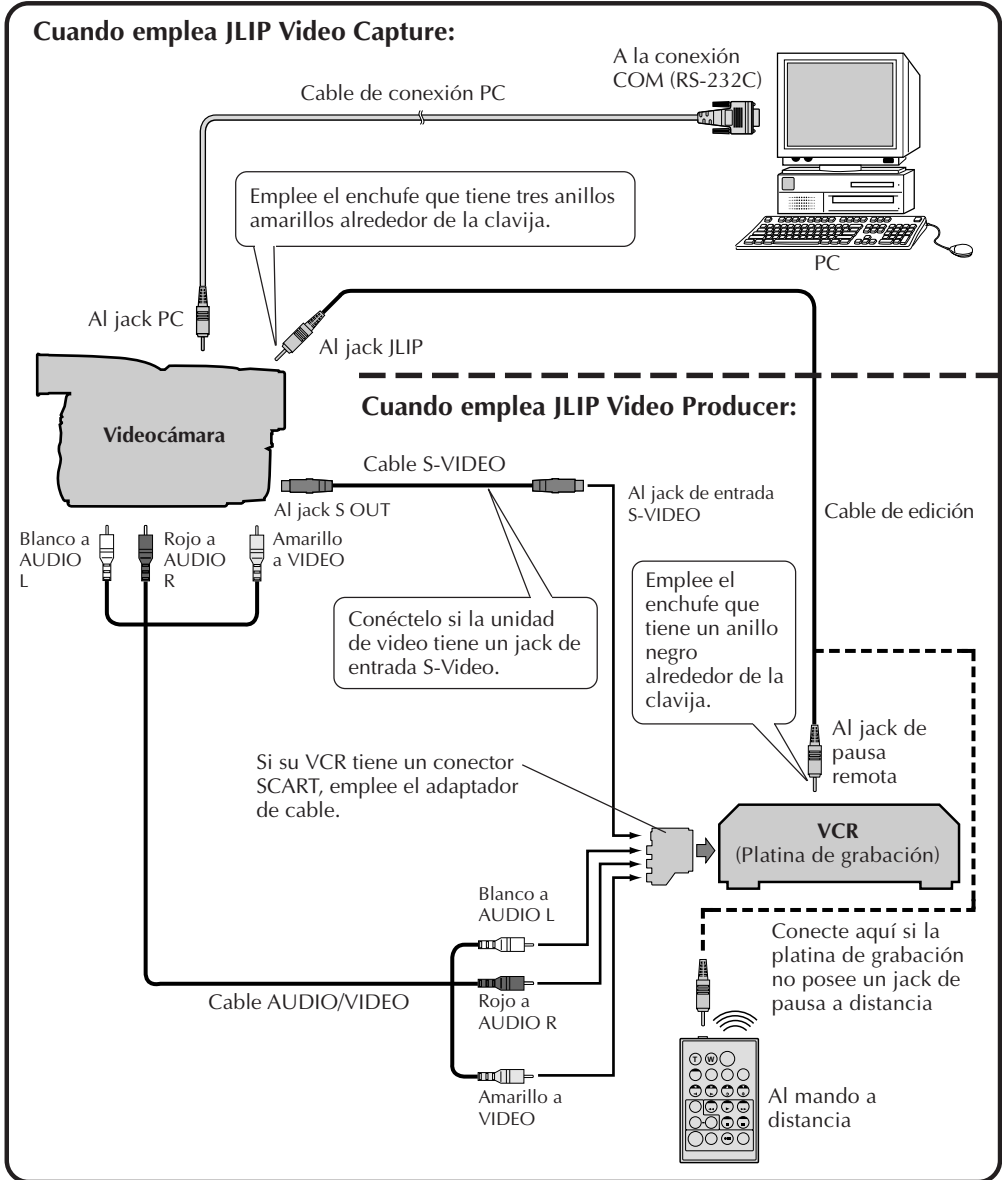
Cuando emplea JLIP Video Capture:

A la conexión COM (RS-232C)

Cable de conexión PC

Emplee el enchufe que tiene tres anillos amarillos alrededor de la clavija.

PC

Al jack PC

Al jack JLIP

Cuando emplea JLIP Video Producer:

Videocámara

Cable S-VIDEO

Al jack S OUT

Al jack de entrada S-VIDEO

Cable de edición

Blanco a AUDIO L

Rojo a AUDIO R

Amarillo a VIDEO

Conéctelo si la unidad de video tiene un jack de entrada S-Video.

Emplee el enchufe que tiene un anillo negro alrededor de la clavija.

Al jack de pausa remota

Si su VCR tiene un conector SCART, emplee el adaptador de cable.

VCR
(Platina de grabación)

Blanco a AUDIO L

Conecte aquí si la platina de grabación no posee un jack de pausa a distancia

Cable AUDIO/VIDEO

Rojo a AUDIO R

Amarillo a VIDEO

Al mando a distancia

T W